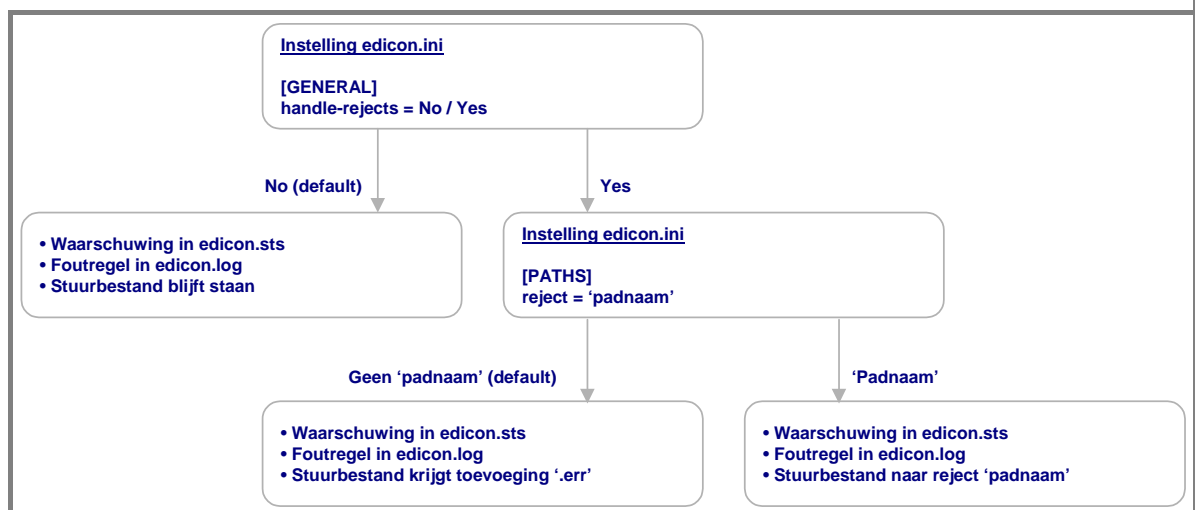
Instelling edicon.ini

[GENERAL]
handle-rejects = No / Yes

No (default)

Yes

• Waarschuwing in edicon.sts
• Foutregel in edicon.log
• Stuurbestand blijft staan

Instelling edicon.ini

[PATHS]
reject = ‘padnaam’

Geen ‘padnaam’ (default)

‘Padnaam’

• Waarschuwing in edicon.sts
• Foutregel in edicon.log
• Stuurbestand krijgt toevoeging ‘.err’

• Waarschuwing in edicon.sts
• Foutregel in edicon.log
• Stuurbestand naar reject ‘padnaam’